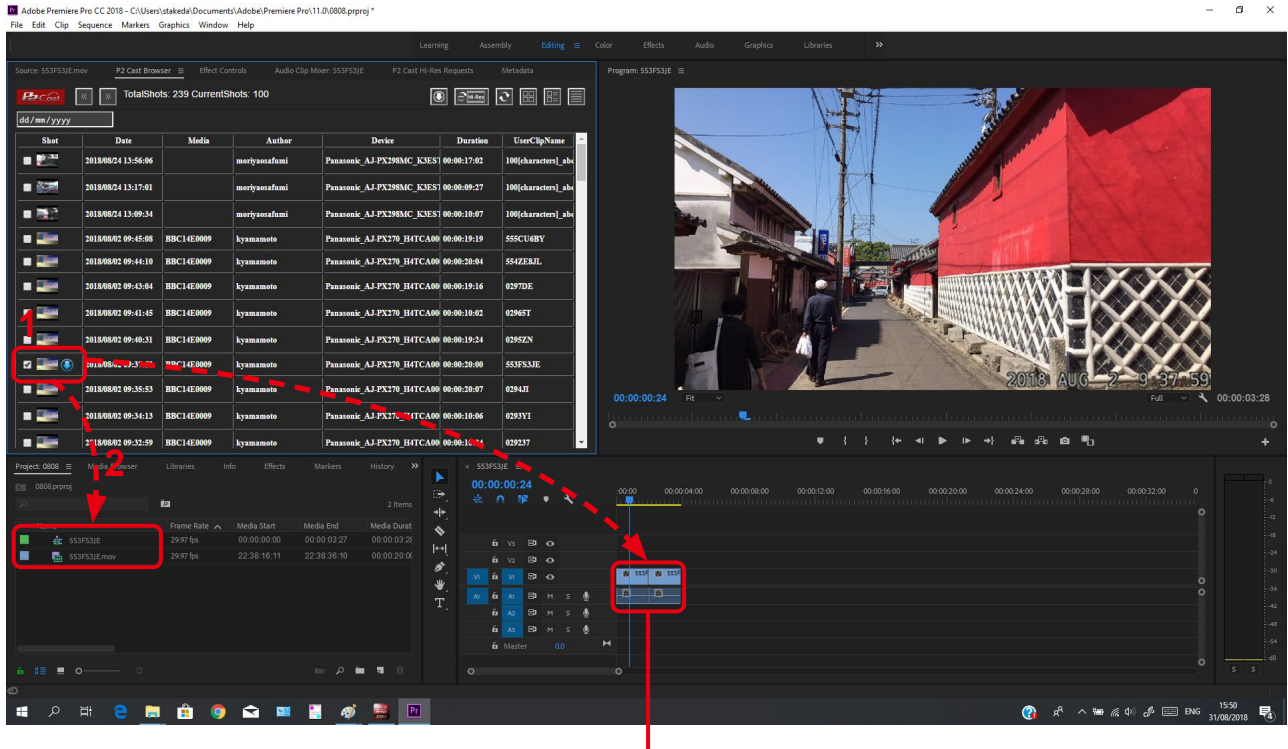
Adobe Premiere Pro CC 2018 - C:\Users\stakeda\Documents\Adobe\Premiere Pro\11.0\0808.prproj *
File Edit Clip Sequence Markers Graphics Window Help

Learning Assembly Editing Color Effects Audio Graphics Libraries »

Source: 553FS3JE.mov P2 Cast Browser Effect Controls Audio Clip Mixer: 553FS3JE P2 Cast Hi-Res Requests Metadata

TotalShots: 239 CurrentShots: 100

dd/mm/yyyy

| Shot | Date | Media | Author | Device | Duration | UserClipName |
|---|---|---|---|---|---|---|
| | 2018/08/24 13:56:06 | | moriyaosafumi | Panasonic_AJ-PX298MC_K3ES | 00:00:17:02 | 100[characters]_abc |
| | 2018/08/24 13:17:01 | | moriyaosafumi | Panasonic_AJ-PX298MC_K3ES | 00:00:09:27 | 100[characters]_abc |
| | 2018/08/24 13:09:34 | | moriyaosafumi | Panasonic_AJ-PX298MC_K3ES | 00:00:10:07 | 100[characters]_abc |
| | 2018/08/02 09:45:08 | BBC14E0009 | kyamamoto | Panasonic_AJ-PX270_H4TCA00 | 00:00:19:19 | 555CU6BY |
| | 2018/08/02 09:44:10 | BBC14E0009 | kyamamoto | Panasonic_AJ-PX270_H4TCA00 | 00:00:20:04 | 554ZE8JL |
| | 2018/08/02 09:43:04 | BBC14E0009 | kyamamoto | Panasonic_AJ-PX270_H4TCA00 | 00:00:19:16 | 0297DE |
| | 2018/08/02 09:41:45 | BBC14E0009 | kyamamoto | Panasonic_AJ-PX270_H4TCA00 | 00:00:10:02 | 02965T |
| | 2018/08/02 09:40:31 | BBC14E0009 | kyamamoto | Panasonic_AJ-PX270_H4TCA00 | 00:00:19:24 | 0295ZN |
| | 2018/08/02 09:37:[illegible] | BBC14E0009 | kyamamoto | Panasonic_AJ-PX270_H4TCA00 | 00:00:20:00 | 553FS3JE |
| | 2018/08/02 09:35:53 | BBC14E0009 | kyamamoto | Panasonic_AJ-PX270_H4TCA00 | 00:00:20:07 | 0294JI |
| | 2018/08/02 09:34:13 | BBC14E0009 | kyamamoto | Panasonic_AJ-PX270_H4TCA00 | 00:00:10:06 | 0293YI |
| | 2018/08/02 09:32:59 | BBC14E0009 | kyamamoto | Panasonic_AJ-PX270_H4TCA00 | 00:00:1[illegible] | 029237 |

1
2

Program: 553FS3JE
2018 AUG 2 9 37 59
00:00:00:24 Fit Full 00:00:03:28

Project: 0808 Media Browser Libraries Info Effects Markers History »
0808.prproj
2 Items
Name Frame Rate Media Start Media End Media Durat
553FS3JE 29.97 fps 00:00:00:00 00:00:03:27 00:00:03:2
553FS3JE.mov 29.97 fps 22:38:16:11 22:38:36:10 00:00:20:0

553FS3JE
00:00:00:24
:00:00 00:00:04:00 00:00:08:00 00:00:12:00 00:00:16:00 00:00:20:00 00:00:24:00 00:00:28:00 00:00:32:00 0
V3 V2 V1 A1 A2 A3 M S Master 0.0
553F 553F

S S

ENG 15:50 31/08/2018